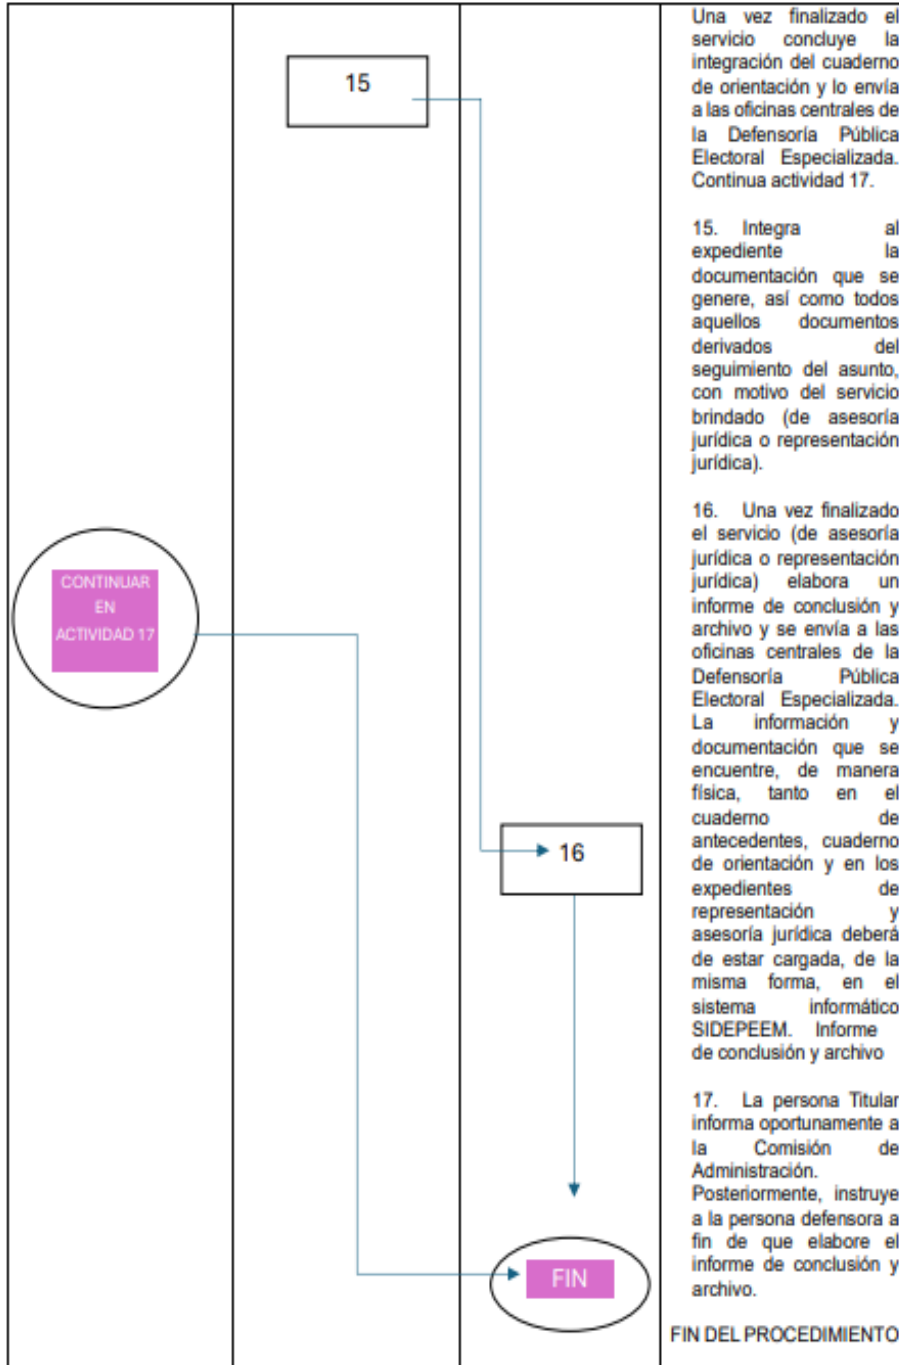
15

CONTINUAR EN ACTIVIDAD 17

16

FIN

Una vez finalizado el servicio concluye la integración del cuaderno de orientación y lo envía a las oficinas centrales de la Defensoría Pública Electoral Especializada. Continua actividad 17.

15. Integra al expediente la documentación que se genere, así como todos aquellos documentos derivados del seguimiento del asunto, con motivo del servicio brindado (de asesoría jurídica o representación jurídica).

16. Una vez finalizado el servicio (de asesoría jurídica o representación jurídica) elabora un informe de conclusión y archivo y se envía a las oficinas centrales de la Defensoría Pública Electoral Especializada. La información y documentación que se encuentre, de manera física, tanto en el cuaderno de antecedentes, cuaderno de orientación y en los expedientes de representación y asesoría jurídica deberá de estar cargada, de la misma forma, en el sistema informático SIDEPEEM. Informe de conclusión y archivo

17. La persona Titular informa oportunamente a la Comisión de Administración. Posteriormente, instruye a la persona defensora a fin de que elabore el informe de conclusión y archivo.

FIN DEL PROCEDIMIENTO